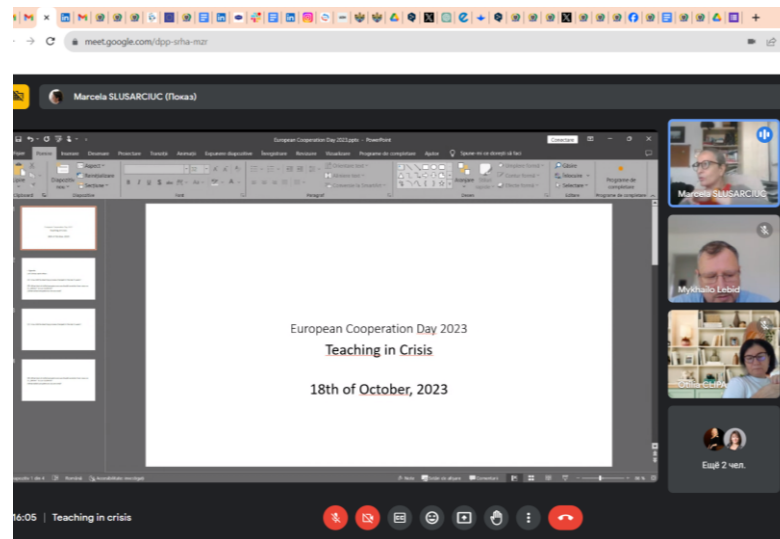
meet.google.com/dpp-srha-mzr

Marcela SLUSARCIUC (Показ)

European Cooperation Day 2023.pptx - PowerPoint

Conectare

Fișier Pornire Inserare Desenare Proiectare Tranziții Animații Expunere diapozitive Înregistrare Revizuire Vizualizare Programe de completare Ajutor Spuneți-mi ce doriți să faceți

Diapozitiv nou Aspect Reinițializare Secțiune Font Paragraf Desen Editare Găsire Înlocuire Selectare Programe de completare

European Cooperation Day 2023

Teaching in Crisis

18th of October, 2023

Diapozitiv 1 din 4 Română Accesibilitate: investigați Note Afișaj de afișare Comentarii

Marcela SLUSARCIUC

Mykhailo Lebid

Otilia CLIPA

Ещё 2 чел.

16:05 | Teaching in crisis